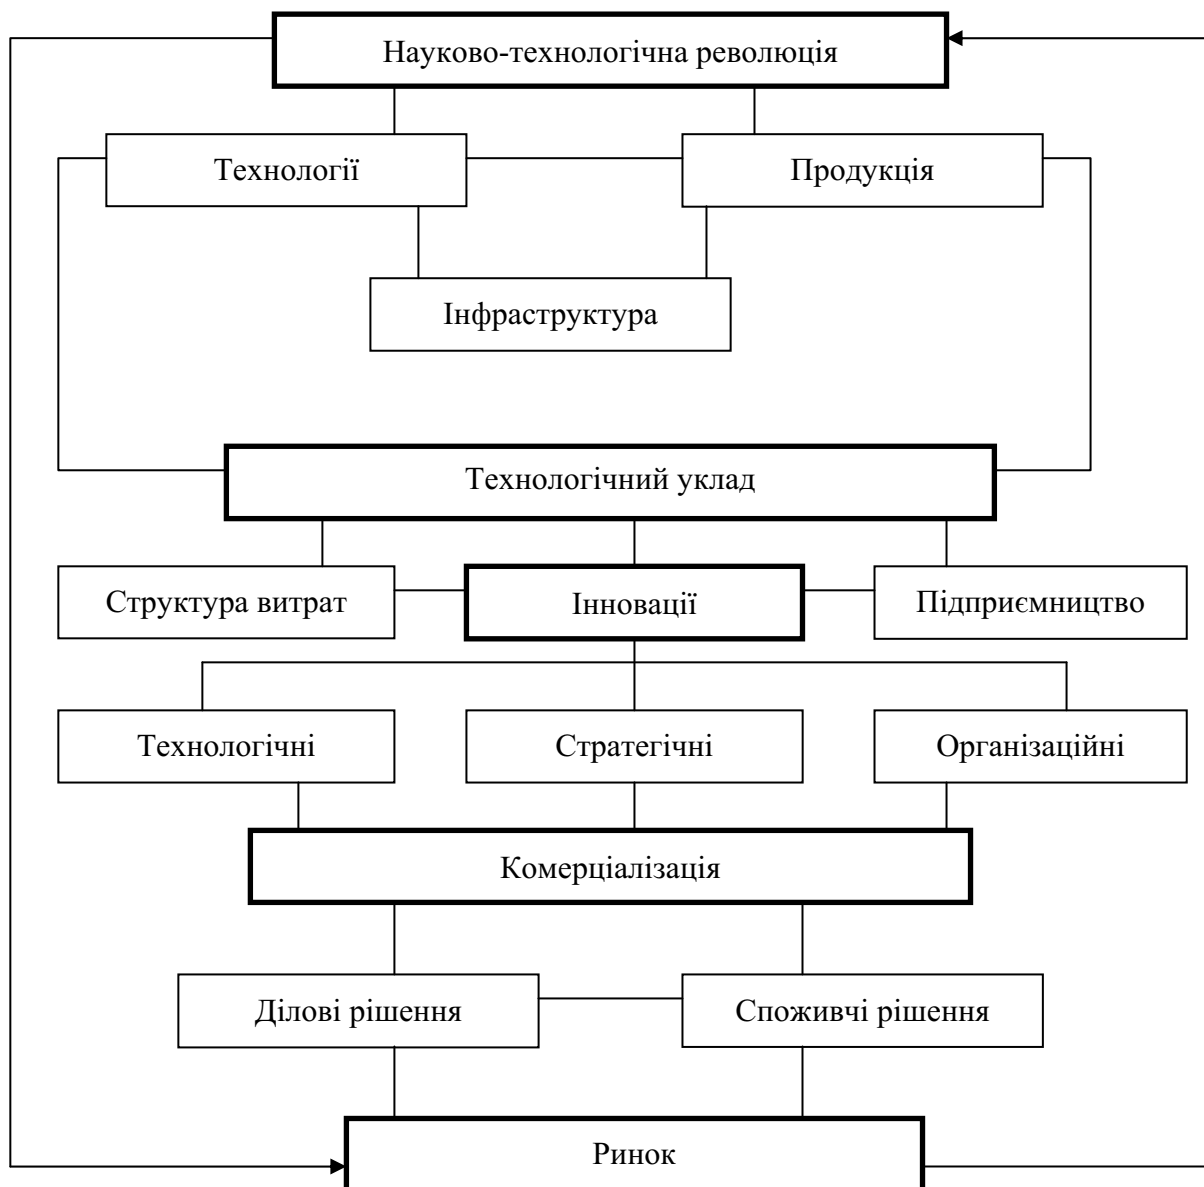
Науково-технологічна революція

Технології

Продукція

Інфраструктура

Технологічний уклад

Структура витрат

Інновації

Підприємництво

Технологічні

Стратегічні

Організаційні

Комерціалізація

Ділові рішення

Споживчі рішення

Ринок